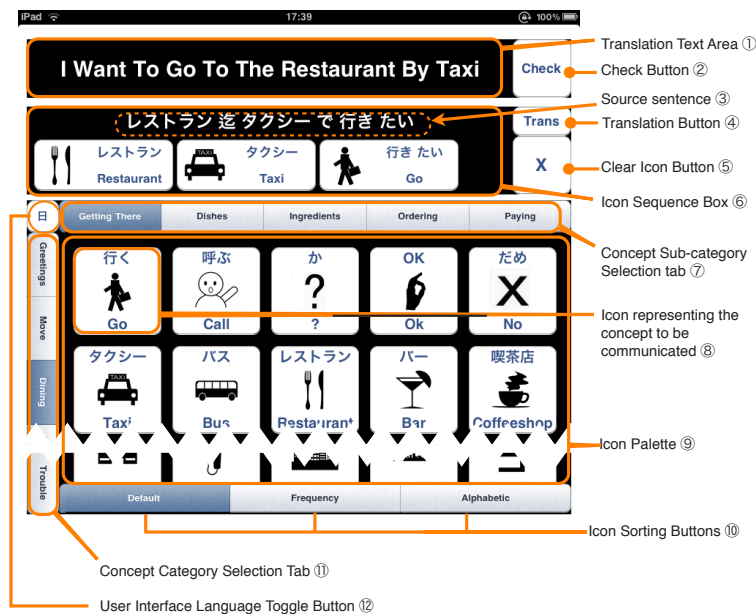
iPad 17:39 100%

I Want To Go To The Restaurant By Taxi

Check

レストラン を タクシー で 行き たい

Trans

レストラン Restaurant

TAXI タクシー Taxi

行き たい Go

X

日

Getting There | Dishes | Ingredients | Ordering | Paying

Greetings

Move

Dining

Trouble

行く Go

呼ぶ Call

か ? ?

OK Ok

だめ X No

タクシー TAXI Taxi

バス Bus

レストラン Restaurant

バー Bar

喫茶店 Coffeeshop

Default | Frequency | Alphabetic

Translation Text Area ①

Check Button ②

Source sentence ③

Translation Button ④

Clear Icon Button ⑤

Icon Sequence Box ⑥

Concept Sub-category Selection tab ⑦

Icon representing the concept to be communicated ⑧

Icon Palette ⑨

Icon Sorting Buttons ⑩

Concept Category Selection Tab ⑪

User Interface Language Toggle Button ⑫